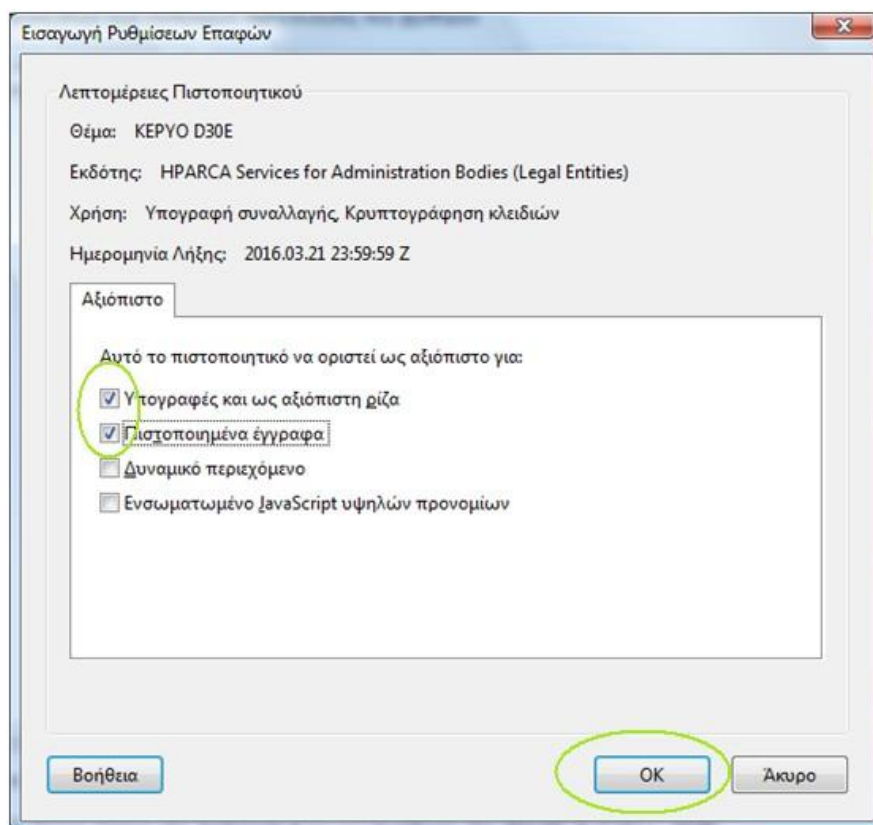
Εισαγωγή Ρυθμίσεων Επαφών

Λεπτομέρειες Πιστοποιητικού

Θέμα: ΚΕΡΥΟ D30E

Εκδότης: HPARCA Services for Administration Bodies (Legal Entities)

Χρήση: Υπογραφή συναλλαγής, Κρυπτογράφηση κλειδιών

Ημερομηνία Λήξης: 2016.03.21 23:59:59 Z

Αξιόπιστο

Αυτό το πιστοποιητικό να οριστεί ως αξιόπιστο για:

Υπογραφές και ως αξιόπιστη ρίζα

Πιστοποιημένα έγγραφα

Δυναμικό περιεχόμενο

Ενσωματωμένο JavaScript υψηλών προνομίων

Βοήθεια

OK

Άκυρο